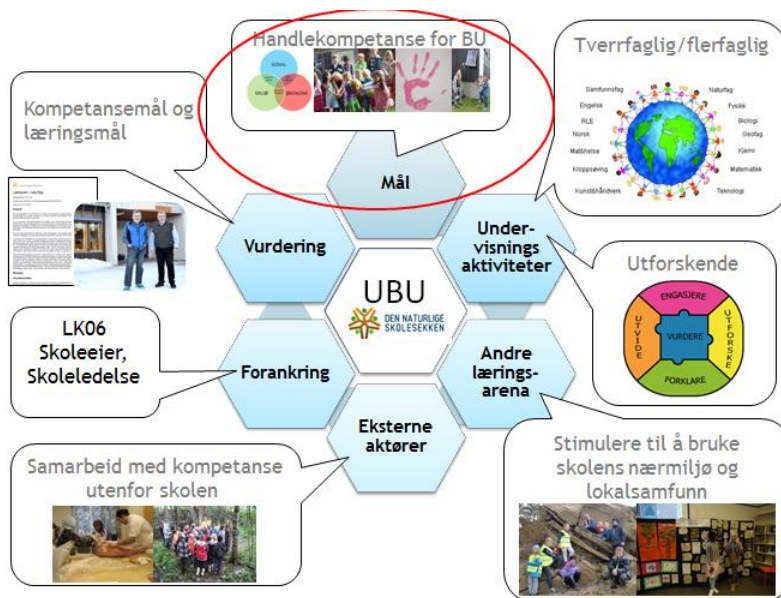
Handlekompetanse for BU

SOSIAL
MILJØ
ØKONOMI

Tverrfaglig/flerfaglig

Samfunnsfag
Naturfag
Engelsk
Fysikk
RLE
Biologi
Norsk
Geofag
Mat&helse
Kjemi
Kroppsøving
Matematikk
Kunst&håndverk
Teknologi

Kompetansemål og læringsmål

Mål

Vurdering

Undervisnings aktiviteter

UBU
DEN NATURLIGE SKOLESEKKEN

Utforskende

ENGASJERE
UTVIDE
VURDERE
UTFORSKE
FORKLARE

LK06
Skoleeier,
Skoleledelse

Forankring

Andre læringsarena

Eksterne aktører

Samarbeid med kompetanse utenfor skolen

Stimulere til å bruke skolens nærmiljø og lokalsamfunn